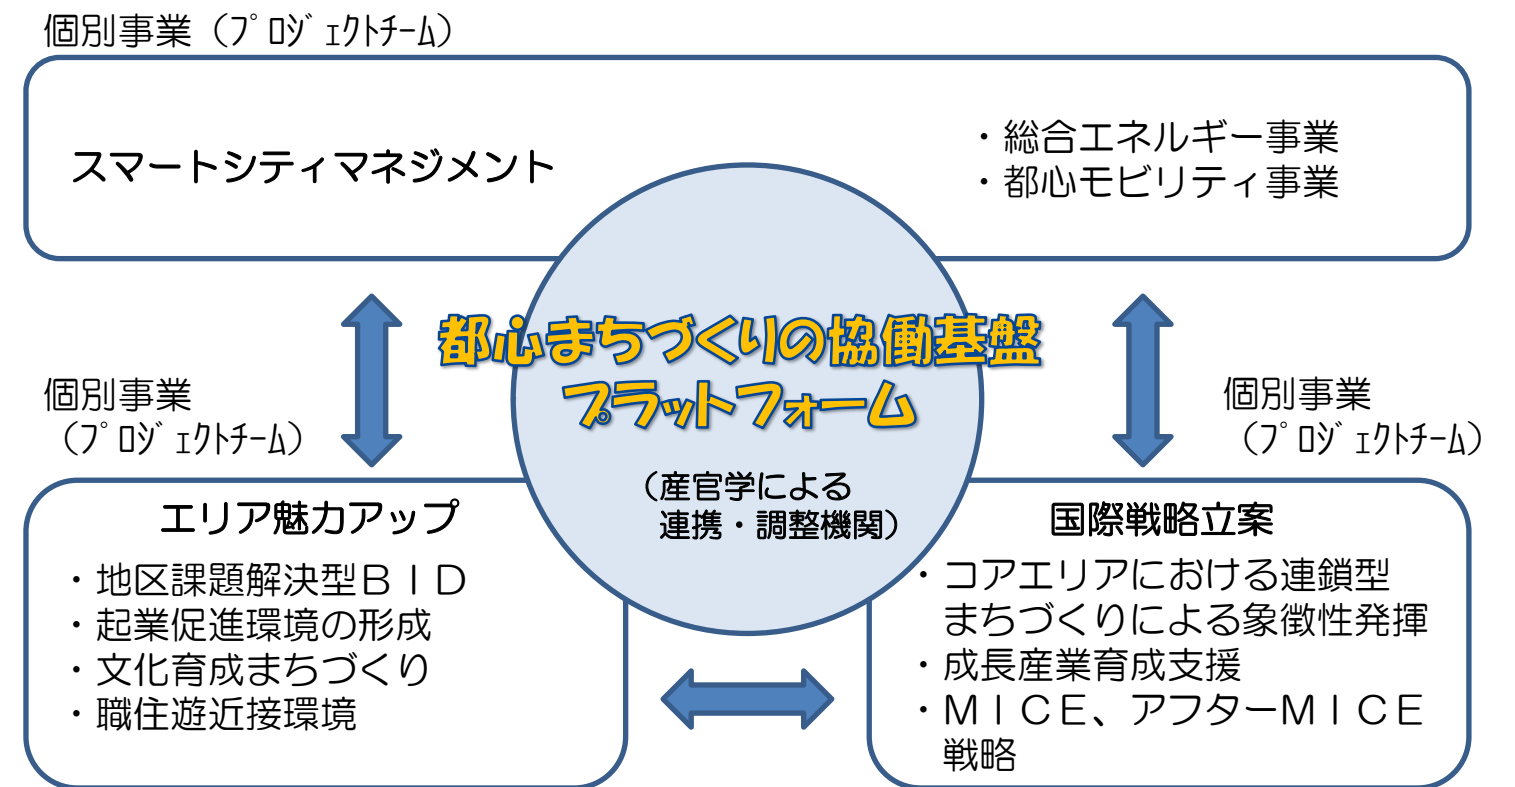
個別事業（ﾌﾟﾛｼﾞｪｸﾄﾁｰﾑ）

スマートシティマネジメント

・総合エネルギー事業
・都心モビリティ事業

都心まちづくりの協働基盤
プラットフォーム

（産官学による
連携・調整機関）

個別事業
（ﾌﾟﾛｼﾞｪｸﾄﾁｰﾑ）

個別事業
（ﾌﾟﾛｼﾞｪｸﾄﾁｰﾑ）

エリア魅力アップ
・地区課題解決型ＢＩＤ
・起業促進環境の形成
・文化育成まちづくり
・職住遊近接環境

国際戦略立案
・コアエリアにおける連鎖型まちづくりによる象徴性発揮
・成長産業育成支援
・ＭＩＣＥ、アフターＭＩＣＥ戦略